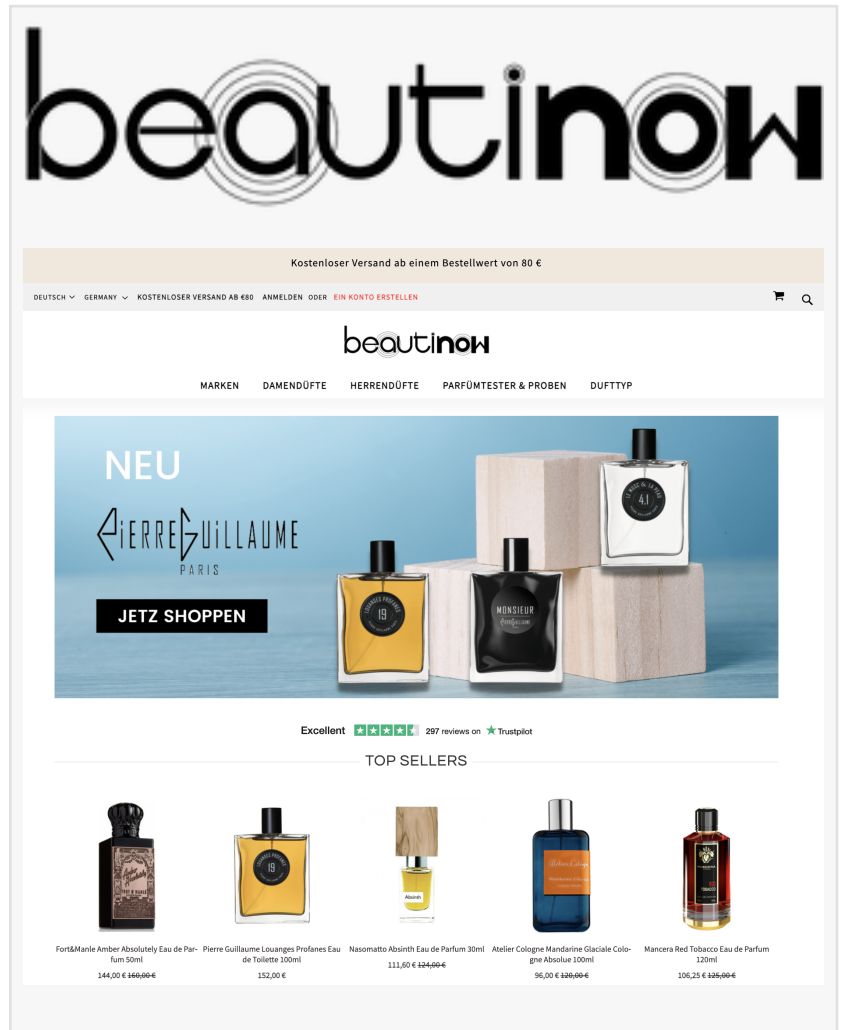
beautinow

Kostenloser Versand ab einem Bestellwert von 80 €

DEUTSCH GERMANY KOSTENLOSER VERSAND AB €80 ANMELDEN ODER EIN KONTO ERSTELLEN

beautinow

MARKEN DAMENDÜFTE HERRENDÜFTE PARFÜMTESTER & PROBEN DUFTTYP

NEU

PIERRE GUILLAUME
PARIS

JETZ SHOPPEN

19

MONSIEUR

4.1

Excellent 297 reviews on Trustpilot

TOP SELLERS

Fort&Manle Amber Absolutely Eau de Parfum 50ml
144,00 € ~~160,00 €~~

Pierre Guillaume Louanges Profanes Eau de Toilette 100ml
152,00 €

Nasomatto Absinth Eau de Parfum 30ml
111,60 € ~~124,00 €~~

Atelier Cologne Mandarine Glaciale Cologne Absolue 100ml
96,00 € ~~120,00 €~~

Mancera Red Tobacco Eau de Parfum 120ml
106,25 € ~~125,00 €~~